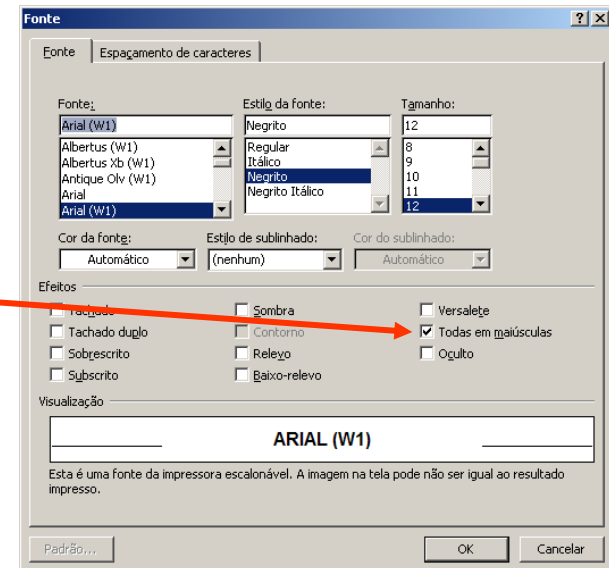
Fonte

? X

Fonte | Espaçamento de caracteres

Fonte:
Arial (W1)
Albertus (W1)
Albertus Xb (W1)
Antique Olv (W1)
Arial
Arial (W1)

Estilo da fonte:
Negrito
Regular
Itálico
Negrito
Negrito Itálico

Tamanho:
12
8
9
10
11
12

Cor da fonte:
Automático

Estilo de sublinhado:
(nenhum)

Cor do sublinhado:
Automático

Efeitos

Tachado
Tachado duplo
Sobrescrito
Subscrito
Sombra
Contorno
Relevo
Baixo-relevo
Versalete
Todas em maiúsculas
Oculto

Visualização

ARIAL (W1)

Esta é uma fonte da impressora escalonável. A imagem na tela pode não ser igual ao resultado impresso.

Padrão...
OK
Cancelar